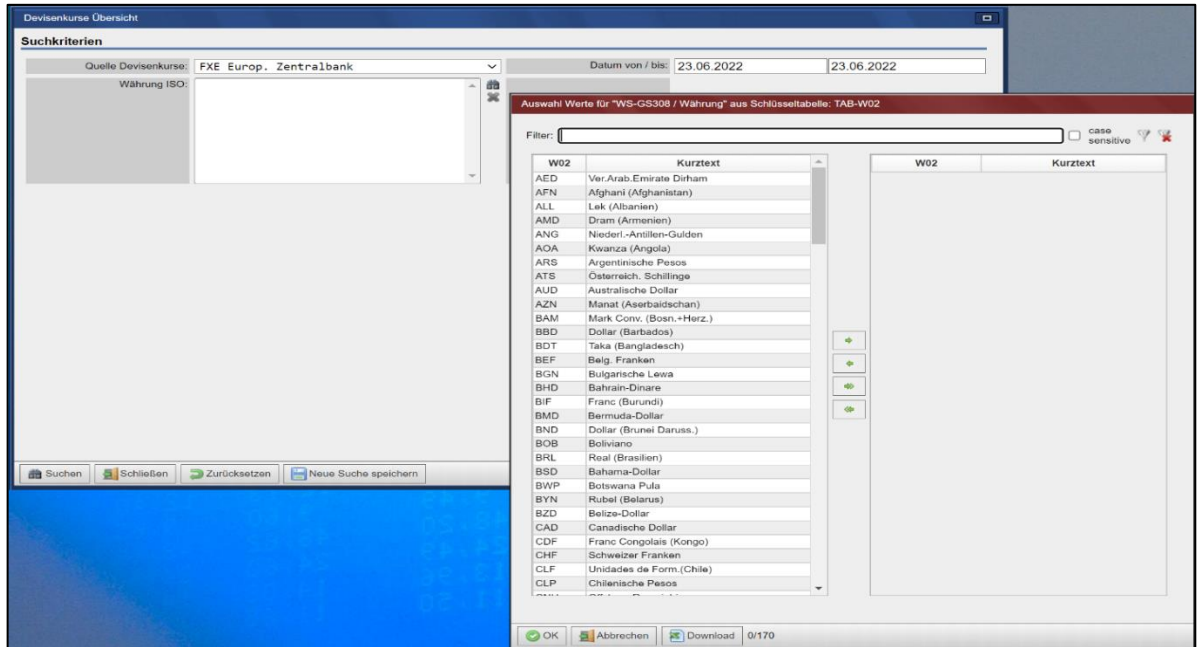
Devisenkurse Übersicht

Suchkriterien

Quelle Devisenkurse: FXE Europ. Zentralbank

Datum von / bis: 23.06.2022 23.06.2022

Währung ISO:

Auswahl Werte für "WS-GS308 / Währung" aus Schlüsseltabelle: TAB-W02

Filter:

case sensitive

| W02 | Kurztext |
|---|---|
| AED | Ver.Arab.Emirate Dirham |
| AFN | Afghani (Afghanistan) |
| ALL | Lek (Albanien) |
| AMD | Dram (Armenien) |
| ANG | Niederl.-Antillen-Gulden |
| AOA | Kwanza (Angola) |
| ARS | Argentinische Pesos |
| ATS | Österreich. Schillinge |
| AUD | Australische Dollar |
| AZN | Manat (Aserbaidschan) |
| BAM | Mark Conv. (Bosn.+Herz.) |
| BBD | Dollar (Barbados) |
| BDT | Taka (Bangladesch) |
| BEF | Belg. Franken |
| BGN | Bulgarische Lewa |
| BHD | Bahrain-Dinare |
| BIF | Franc (Burundi) |
| BMD | Bermuda-Dollar |
| BND | Dollar (Brunei Daruss.) |
| BOB | Boliviano |
| BRL | Real (Brasilien) |
| BSD | Bahama-Dollar |
| BWP | Botswana Pula |
| BYN | Rubel (Belarus) |
| BZD | Belize-Dollar |
| CAD | Canadische Dollar |
| CDF | Franc Congolais (Kongo) |
| CHF | Schweizer Franken |
| CLF | Unidades de Form.(Chile) |
| CLP | Chilenische Pesos |
| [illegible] | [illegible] |

| W02 | Kurztext |
|---|---|

Suchen Schließen Zurücksetzen Neue Suche speichern

OK Abbrechen Download 0/170